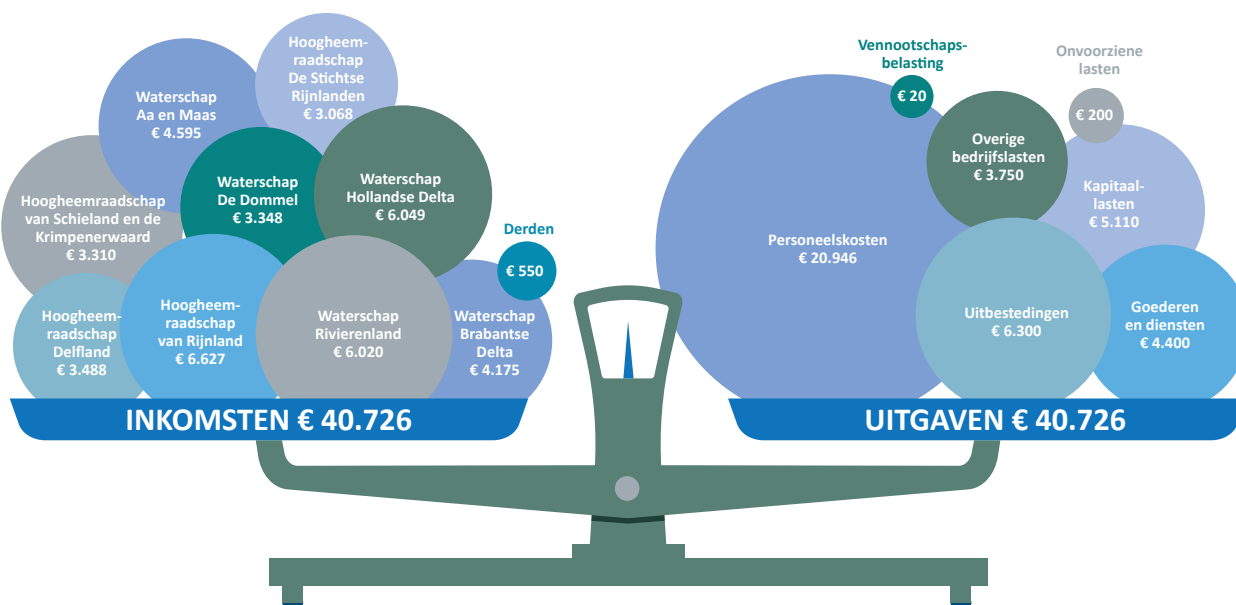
Hoogheemraadschap De Stichtse Rijnlanden
€ 3.068

Waterschap Aa en Maas
€ 4.595

Hoogheemraadschap van Schieland en de Krimpenerwaard
€ 3.310

Waterschap De Dommel
€ 3.348

Waterschap Hollandse Delta
€ 6.049

Derden
€ 550

Hoogheemraadschap Delfland
€ 3.488

Hoogheemraadschap van Rijnland
€ 6.627

Waterschap Rivierenland
€ 6.020

Waterschap Brabantse Delta
€ 4.175

INKOMSTEN € 40.726

Vennootschapsbelasting
€ 20

Onvoorziene lasten
€ 200

Overige bedrijfslasten
€ 3.750

Kapitaallasten
€ 5.110

Personeelskosten
€ 20.946

Uitbestedingen
€ 6.300

Goederen en diensten
€ 4.400

UITGAVEN € 40.726